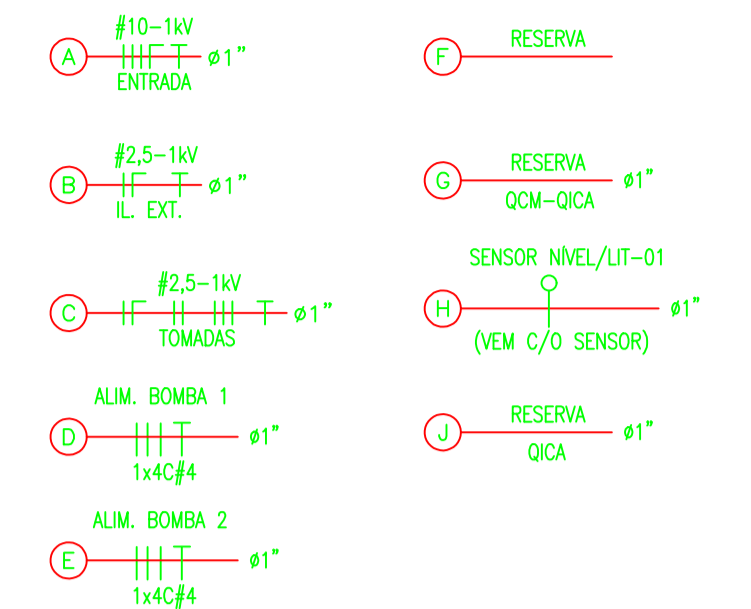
A #10-1kV ø1"
ENTRADA

B #2,5-1kV ø1"
IL. EXT.

C #2,5-1kV ø1"
TOMADAS

ALIM. BOMBA 1
D ø1"
1x4C#4

ALIM. BOMBA 2
E ø1"
1x4C#4

F RESERVA

G RESERVA ø1"
QCM-QICA

SENSOR NÍVEL/LIT-01
H ø1"
(VEM C/O SENSOR)

J RESERVA ø1"
QICA